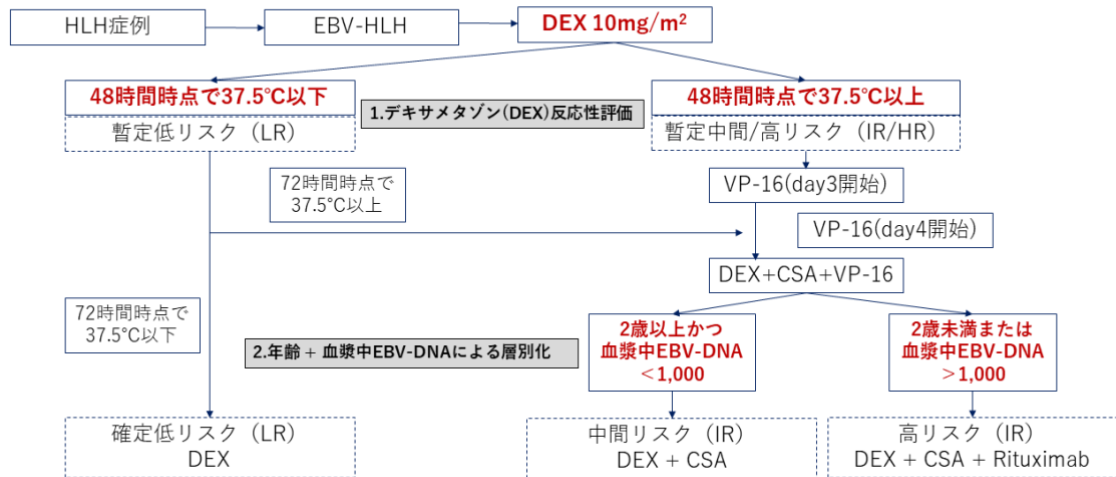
HLH症例

EBV-HLH

DEX 10mg/m$^2$

48時間時点で37.5°C以下
暫定低リスク（LR）

1.デキサメタゾン(DEX)反応性評価

48時間時点で37.5°C以上
暫定中間/高リスク（IR/HR）

VP-16(day3開始)

72時間時点で
37.5°C以上

VP-16(day4開始)

DEX+CSA+VP-16

72時間時点で
37.5°C以下

2.年齢 + 血漿中EBV-DNAによる層別化

2歳以上かつ
血漿中EBV-DNA
＜1,000

2歳未満または
血漿中EBV-DNA
＞1,000

確定低リスク（LR）
DEX

中間リスク（IR）
DEX + CSA

高リスク（IR）
DEX + CSA + Rituximab